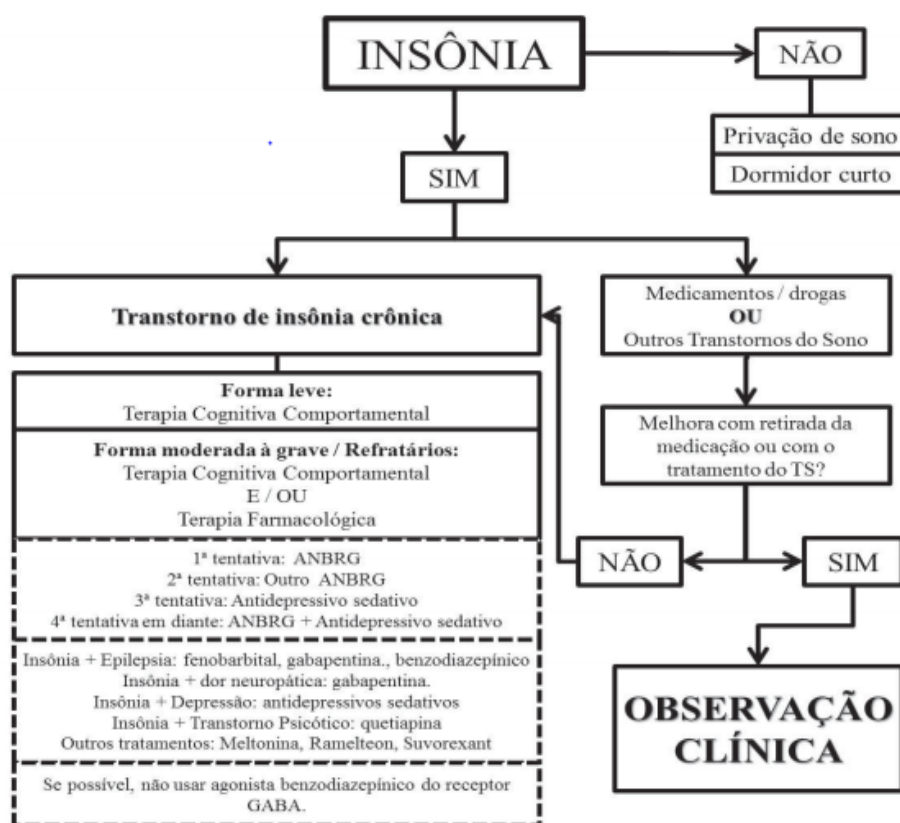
INSÔNIA

NÃO

Privação de sono

Dormidor curto

SIM

Transtorno de insônia crônica

Medicamentos / drogas
OU
Outros Transtornos do Sono

Forma leve:
Terapia Cognitiva Comportamental

Forma moderada à grave / Refratários:
Terapia Cognitiva Comportamental
E / OU
Terapia Farmacológica

Melhora com retirada da medicação ou com o tratamento do TS?

1ª tentativa: ANBRG
2ª tentativa: Outro ANBRG
3ª tentativa: Antidepressivo sedativo
4ª tentativa em diante: ANBRG + Antidepressivo sedativo

NÃO

SIM

Insônia + Epilepsia: fenobarbital, gabapentina., benzodiazepínico
Insônia + dor neuropática: gabapentina.
Insônia + Depressão: antidepressivos sedativos
Insônia + Transtorno Psicótico: quetiapina
Outros tratamentos: Meltonina, Ramelteon, Suvorexant

OBSERVAÇÃO CLÍNICA

Se possível, não usar agonista benzodiazepínico do receptor GABA.